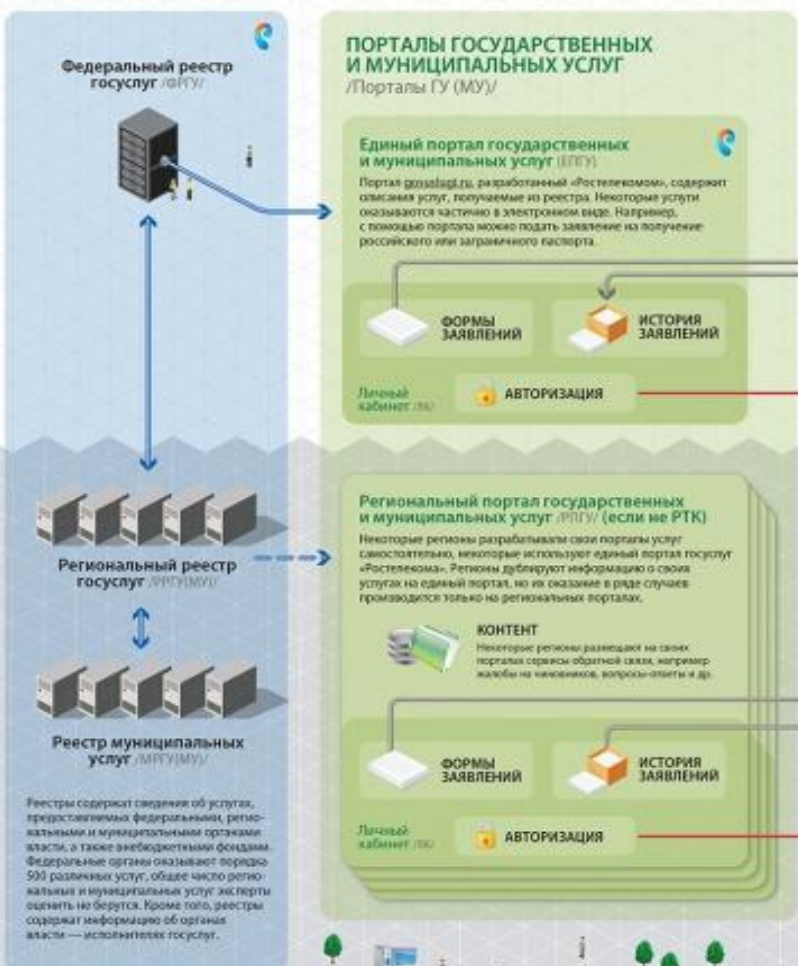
Федеральный реестр госуслуг /ФРГУ/

ПОРТАЛЫ ГОСУДАРСТВЕННЫХ И МУНИЦИПАЛЬНЫХ УСЛУГ
/Порталы ГУ (МУ)/

Единый портал государственных и муниципальных услуг /ЕПГУ/
Портал gosuslugi.ru, разработанный «Ростелекомом», содержит описания услуг, получаемые из реестра. Некоторые услуги оказываются частично в электронном виде. Например, с помощью портала можно подать заявление на получение российского или заграничного паспорта.

ФОРМЫ ЗАЯВЛЕНИЙ

ИСТОРИЯ ЗАЯВЛЕНИЙ

Личный кабинет /ЛК/

АВТОРИЗАЦИЯ

Региональный реестр госуслуг /РРГУ(МУ)/

Региональный портал государственных и муниципальных услуг /РПГУ/ (если не РТК)
Некоторые регионы разрабатывали свои порталы услуг самостоятельно, некоторые используют единый портал госуслуг «Ростелекома». Регионы дублируют информацию о своих услугах на единый портал, но их оказание в ряде случаев производится только на региональных порталах.

КОНТЕНТ
Некоторые регионы размещают на своих порталах сервисы обратной связи, например жалобы на чиновников, вопросы-ответы и др.

Реестр муниципальных услуг /МРГУ(МУ)/

Реестры содержат сведения об услугах, предоставляемых федеральными, региональными и муниципальными органами власти, а также внебюджетными фондами. Федеральные органы оказывают порядка 500 различных услуг, общее число региональных и муниципальных услуг эксперты оценить не берутся. Кроме того, реестры содержат информацию об органах власти — исполнителях госуслуг.

ФОРМЫ ЗАЯВЛЕНИЙ

ИСТОРИЯ ЗАЯВЛЕНИЙ

Личный кабинет /ЛК/

АВТОРИЗАЦИЯ